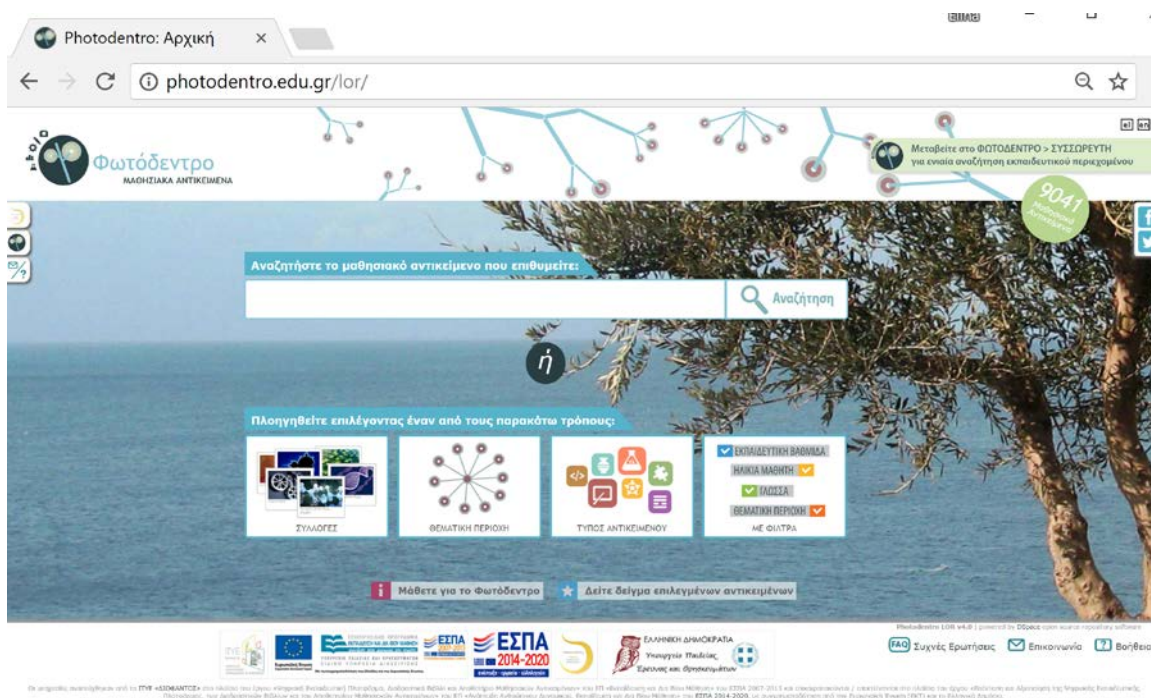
Photodentro: Αρχική ×

photodentro.edu.gr/lor/

Φωτόδεντρο
ΜΑΘΗΣΙΑΚΑ ΑΝΤΙΚΕΙΜΕΝΑ

Μεταβείτε στο ΦΩΤΟΔΕΝΤΡΟ > ΣΥΣΣΩΡΕΥΤΗ για ενιαία αναζήτηση εκπαιδευτικού περιεχομένου

9041
Μαθησιακά Αντικείμενα

Αναζητήστε το μαθησιακό αντικείμενο που επιθυμείτε:

Αναζήτηση

ή

Πλοηγηθείτε επιλέγοντας έναν από τους παρακάτω τρόπους:

ΣΥΛΛΟΓΕΣ

ΘΕΜΑΤΙΚΗ ΠΕΡΙΟΧΗ

ΤΥΠΟΣ ΑΝΤΙΚΕΙΜΕΝΟΥ

ΕΚΠΑΙΔΕΥΤΙΚΗ ΒΑΘΜΙΔΑ
ΗΛΙΚΙΑ ΜΑΘΗΤΗ
ΓΛΩΣΣΑ
ΘΕΜΑΤΙΚΗ ΠΕΡΙΟΧΗ
ΜΕ ΦΙΛΤΡΑ

Μάθετε για το Φωτόδεντρο

Δείτε δείγμα επιλεγμένων αντικειμένων

Photodentro LOR v4.0 | powered by DSpace open source repository software

ΕΣΠΑ
ΕΣΠΑ 2014-2020

ΕΛΛΗΝΙΚΗ ΔΗΜΟΚΡΑΤΙΑ
Υπουργείο Παιδείας, Έρευνας και Θρησκευμάτων

FAQ Συχνές Ερωτήσεις
Επικοινωνία
Βοήθεια

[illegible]